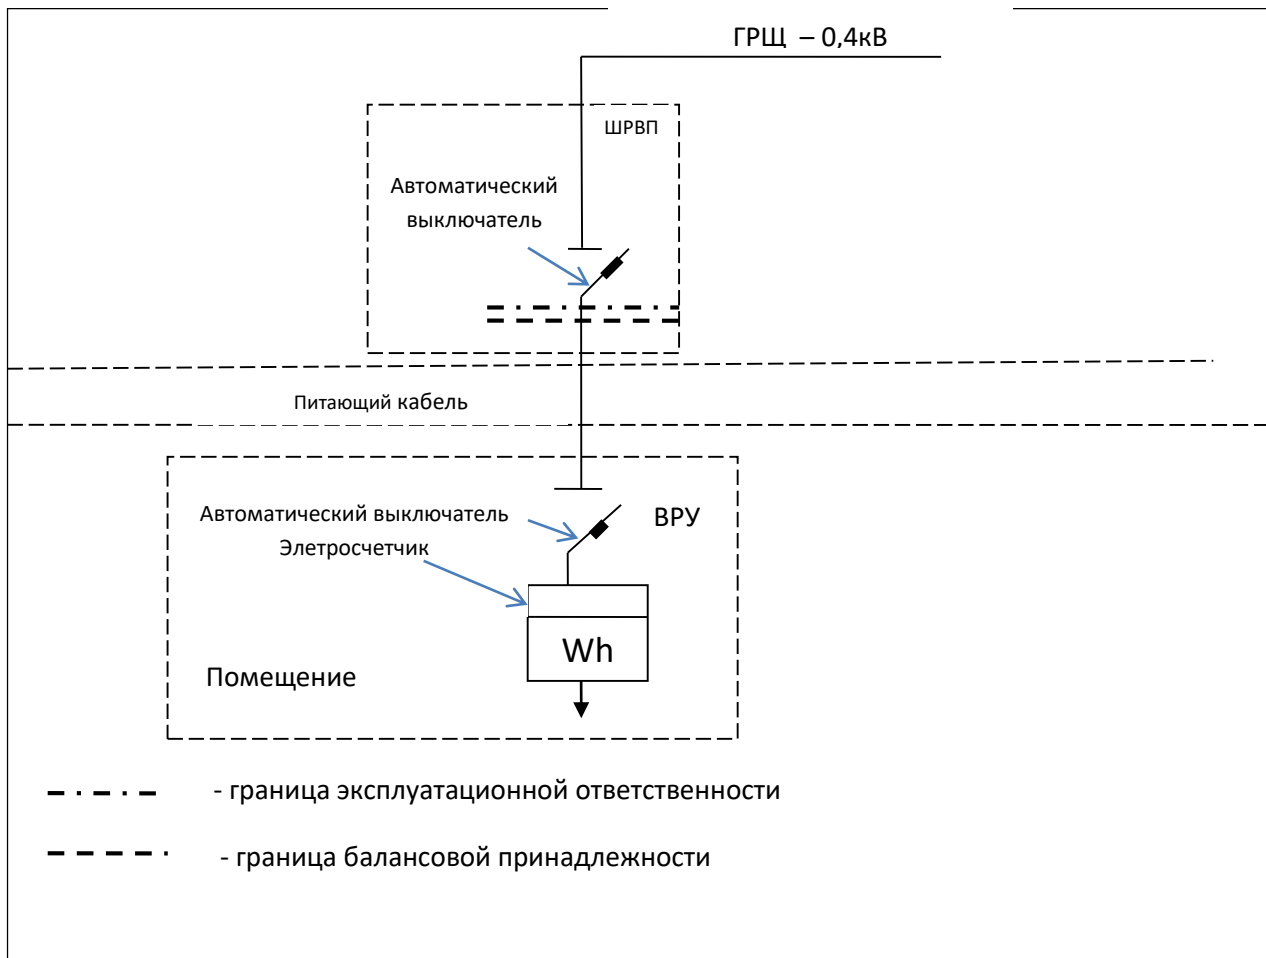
ГРЩ – 0,4кВ

ШРВП

Автоматический выключатель

Питающий кабель

Автоматический выключатель

Элетросчетчик

ВРУ

Wh

Помещение

- граница эксплуатационной ответственности

- граница балансовой принадлежности